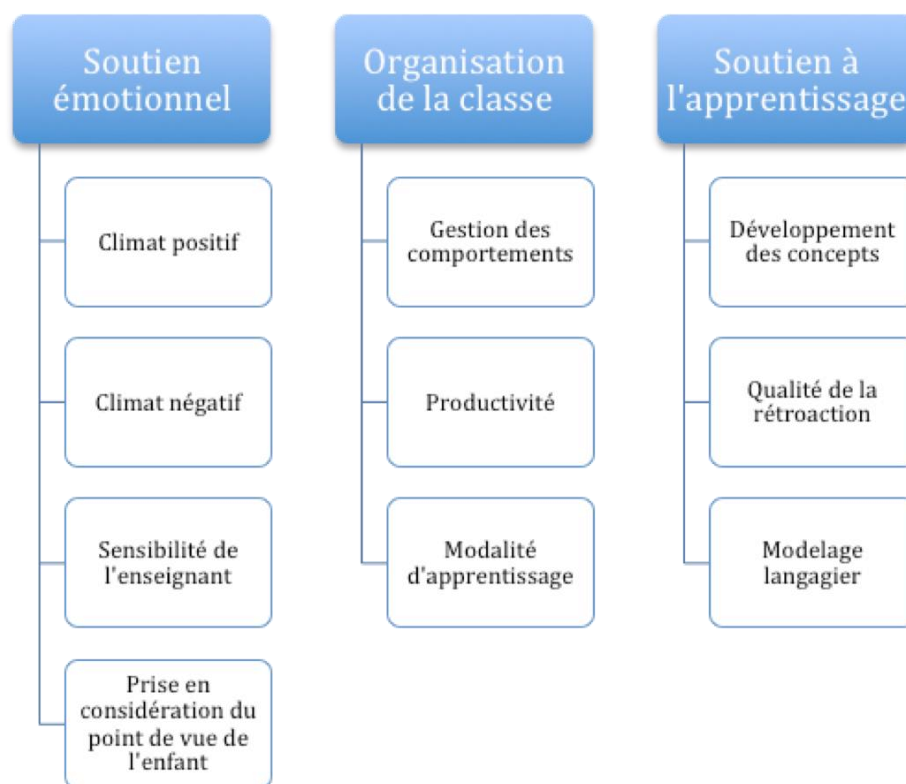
Soutien émotionnel

Climat positif

Climat négatif

Sensibilité de l'enseignant

Prise en considération du point de vue de l'enfant

Organisation de la classe

Gestion des comportements

Productivité

Modalité d'apprentissage

Soutien à l'apprentissage

Développement des concepts

Qualité de la rétroaction

Modelage langagier